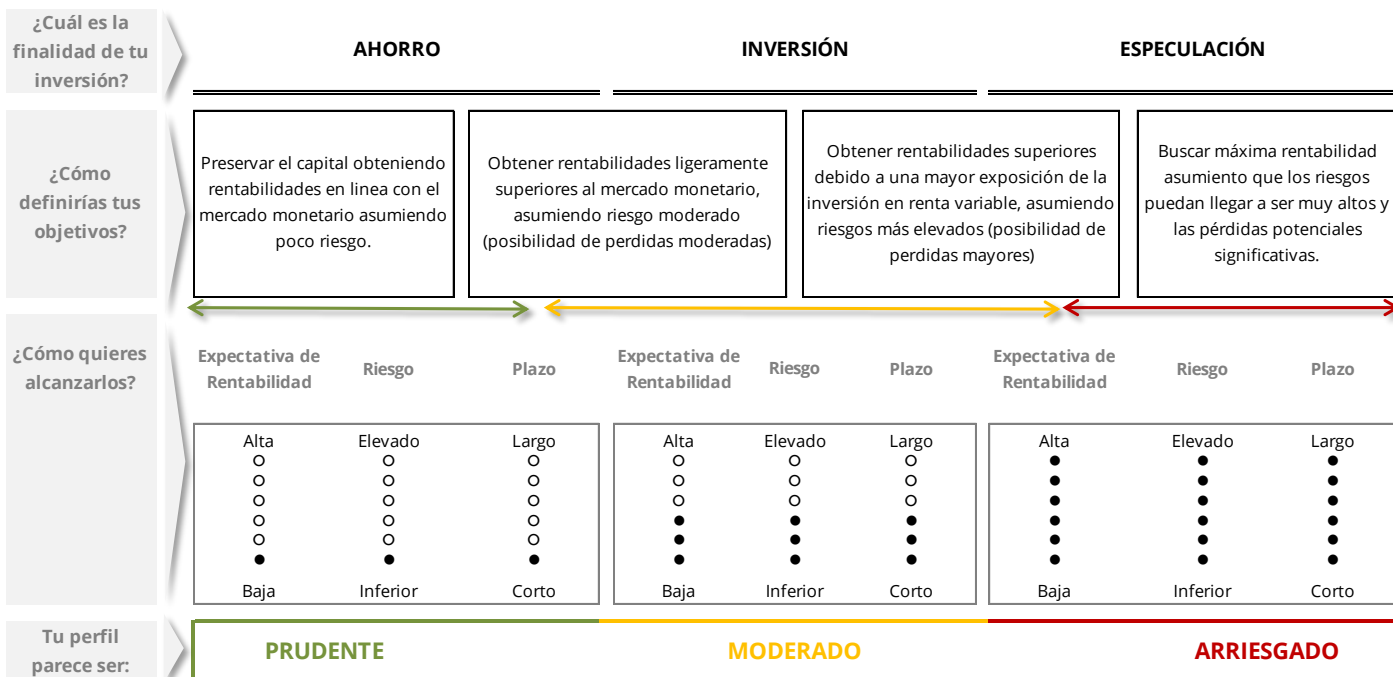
¿Cuál es la finalidad de tu inversión?

AHORRO

INVERSIÓN

ESPECULACIÓN

¿Cómo definirías tus objetivos?

Preservar el capital obteniendo rentabilidades en linea con el mercado monetario asumiendo poco riesgo.

Obtener rentabilidades ligeramente superiores al mercado monetario, asumiendo riesgo moderado (posibilidad de perdidas moderadas)

Obtener rentabilidades superiores debido a una mayor exposición de la inversión en renta variable, asumiendo riesgos más elevados (posibilidad de perdidas mayores)

Buscar máxima rentabilidad asumiento que los riesgos puedan llegar a ser muy altos y las pérdidas potenciales significativas.

¿Cómo quieres alcanzarlos?

| Expectativa de Rentabilidad | Riesgo | Plazo | Expectativa de Rentabilidad | Riesgo | Plazo | Expectativa de Rentabilidad | Riesgo | Plazo |
|---|---|---|---|---|---|---|---|---|
| Alta | Elevado | Largo | Alta | Elevado | Largo | Alta | Elevado | Largo |
| Baja | Inferior | Corto | Baja | Inferior | Corto | Baja | Inferior | Corto |

Tu perfil parece ser:

PRUDENTE

MODERADO

ARRIESGADO